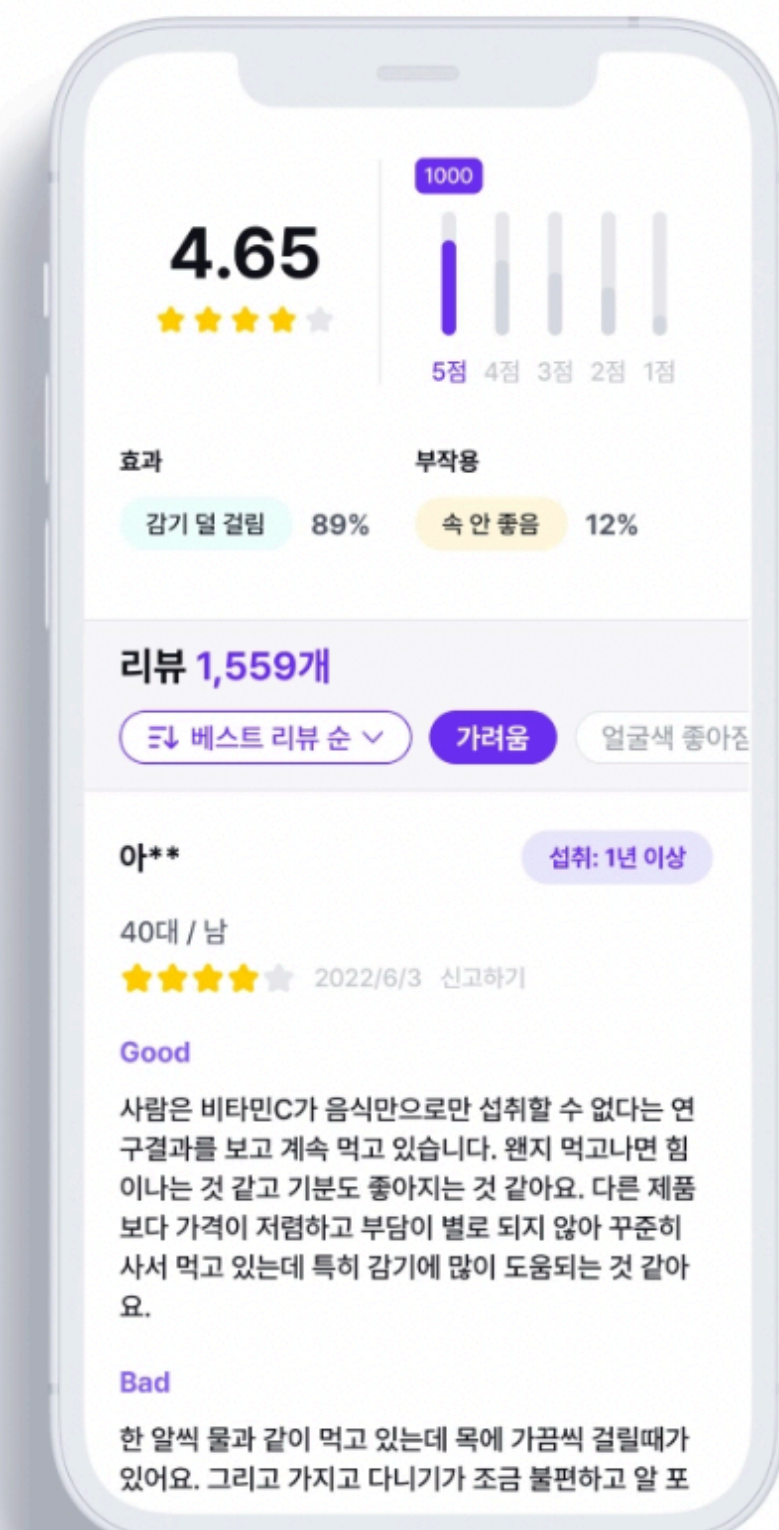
4.65

1000

5점 4점 3점 2점 1점

효과

감기 덜 걸림 89%

부작용

속 안 좋음 12%

리뷰 1,559개

베스트 리뷰 순

가려움

얼굴색 좋아진

아**

섭취: 1년 이상

40대 / 남

2022/6/3 신고하기

Good

사람은 비타민C가 음식만으로만 섭취할 수 없다는 연구결과를 보고 계속 먹고 있습니다. 왠지 먹고나면 힘이나는 것 같고 기분도 좋아지는 것 같아요. 다른 제품보다 가격이 저렴하고 부담이 별로 되지 않아 꾸준히 사서 먹고 있는데 특히 감기에 많이 도움되는 것 같아요.

Bad

한 알씩 물과 같이 먹고 있는데 목에 가끔씩 걸릴때가 있어요. 그리고 가지고 다니기가 조금 불편하고 알 포